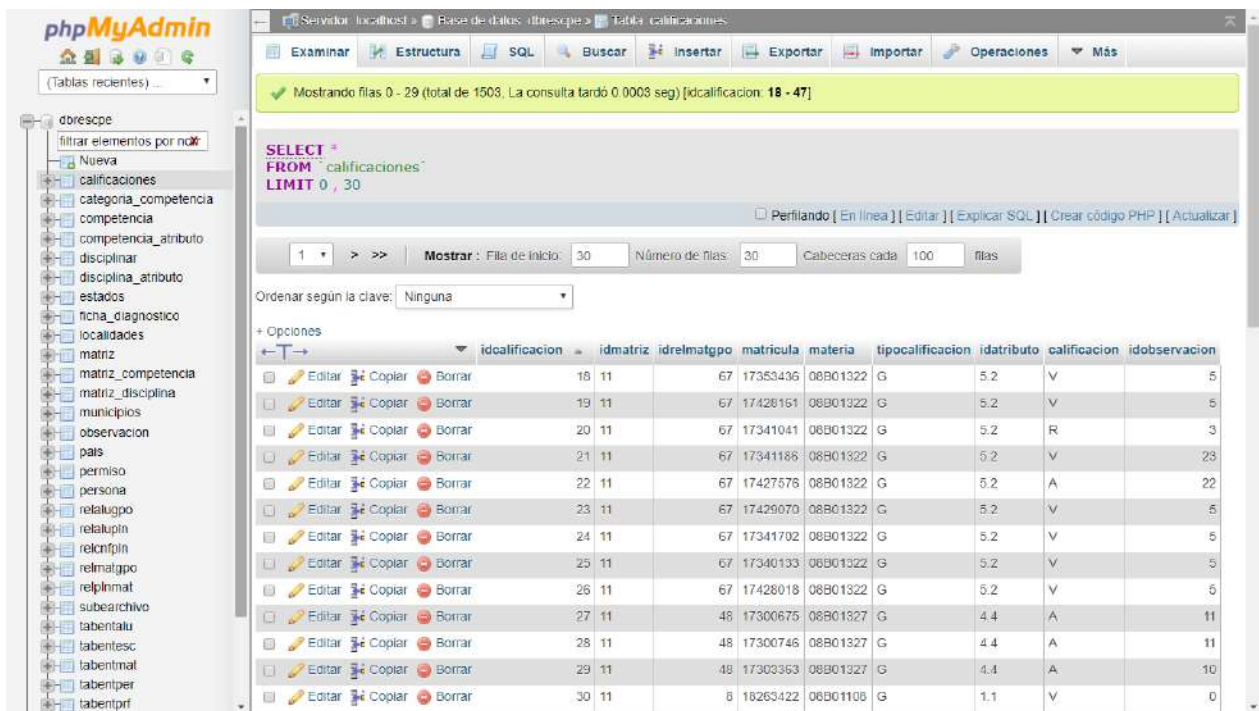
phpMyAdmin

(Tablas recientes) ...

dbrescpe
filtrar elementos por nom
Nueva
calificaciones
categoria_competencia
competencia
competencia_atributo
disciplinar
disciplina_atributo
estados
ficha_diagnostico
localidades
matriz
matriz_competencia
matriz_disciplina
municipios
observacion
pais
permiso
persona
relalugpo
relalupln
relcnfpln
relmatgpo
relplnmat
subearchivo
tabentalu
tabentesc
tabentmat
tabentper
tabentprf

Servidor: localhost » Base de datos: dbrescpe » Tabla: calificaciones

Examinar | Estructura | SQL | Buscar | Insertar | Exportar | Importar | Operaciones | Más

Mostrando filas 0 - 29 (total de 1503, La consulta tardó 0.0003 seg) [idcalificacion: 18 - 47]

SELECT *
FROM `calificaciones`
LIMIT 0 , 30

Perfilando [ En línea ] [ Editar ] [ Explicar SQL ] [ Crear código PHP ] [ Actualizar ]

1 > >> Mostrar : Fila de inicio: 30 Número de filas: 30 Cabeceras cada 100 filas

Ordenar según la clave: Ninguna

+ Opciones

| | idcalificacion | idmatriz | idrelmatgpo | matricula | materia | tipocalificacion | idatributo | calificacion | idobservacion |
|---|---|---|---|---|---|---|---|---|---|
| Editar Copiar Borrar | 18 | 11 | 67 | 17353436 | 08B01322 | G | 5.2 | V | 5 |
| Editar Copiar Borrar | 19 | 11 | 67 | 17428151 | 08B01322 | G | 5.2 | V | 5 |
| Editar Copiar Borrar | 20 | 11 | 67 | 17341041 | 08B01322 | G | 5.2 | R | 3 |
| Editar Copiar Borrar | 21 | 11 | 67 | 17341186 | 08B01322 | G | 5.2 | V | 23 |
| Editar Copiar Borrar | 22 | 11 | 67 | 17427576 | 08B01322 | G | 5.2 | A | 22 |
| Editar Copiar Borrar | 23 | 11 | 67 | 17429070 | 08B01322 | G | 5.2 | V | 5 |
| Editar Copiar Borrar | 24 | 11 | 67 | 17341702 | 08B01322 | G | 5.2 | V | 5 |
| Editar Copiar Borrar | 25 | 11 | 67 | 17340133 | 08B01322 | G | 5.2 | V | 5 |
| Editar Copiar Borrar | 26 | 11 | 67 | 17428018 | 08B01322 | G | 5.2 | V | 5 |
| Editar Copiar Borrar | 27 | 11 | 48 | 17300675 | 08B01327 | G | 4.4 | A | 11 |
| Editar Copiar Borrar | 28 | 11 | 48 | 17300746 | 08B01327 | G | 4.4 | A | 11 |
| Editar Copiar Borrar | 29 | 11 | 48 | 17303363 | 08B01327 | G | 4.4 | A | 10 |
| Editar Copiar Borrar | 30 | 11 | 8 | 16263422 | 08B01108 | G | 1.1 | V | 0 |